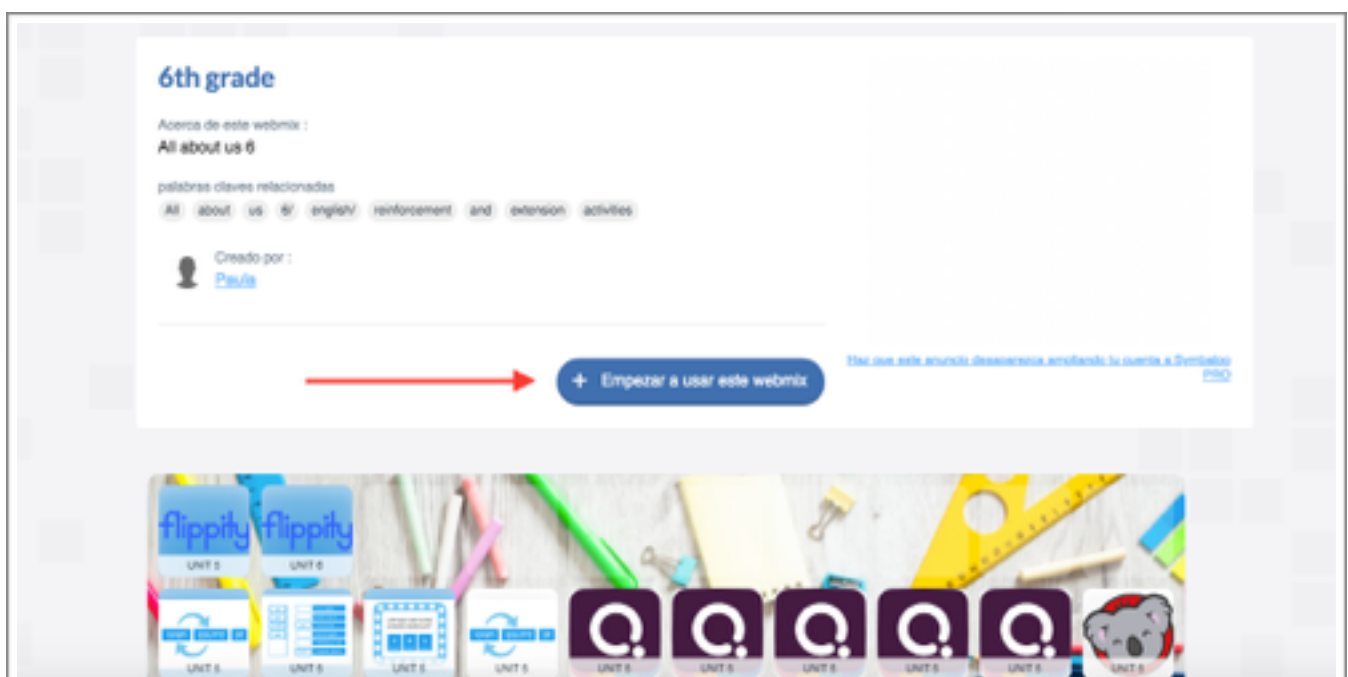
6th grade

Acerca de este webmix :
All about us 6

palabras claves relacionadas
All about us 6/ english/ reinforcement and extension activities

Creado por :
Paula

+ Empezar a usar este webmix

Haz que este anuncio desaparezca ampliando tu cuenta a Symbaloo PRO

flippity
UNIT 5
flippity
UNIT 6
UNIT 5
UNIT 5
UNIT 5
UNIT 5
UNIT 5
UNIT 5
UNIT 5
UNIT 5
UNIT 5
UNIT 5